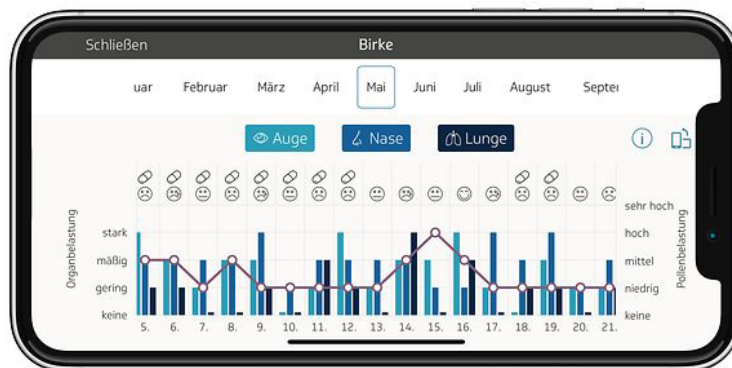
Schließen Birke

uar Februar März April Mai Juni Juli August Septe

Auge Nase Lunge

Organbelastung

stark
mäßig
gering
keine

5. 6. 7. 8. 9. 10. 11. 12. 13. 14. 15. 16. 17. 18. 19. 20. 21.

sehr hoch
hoch
mittel
niedrig
keine

Pollenbelastung